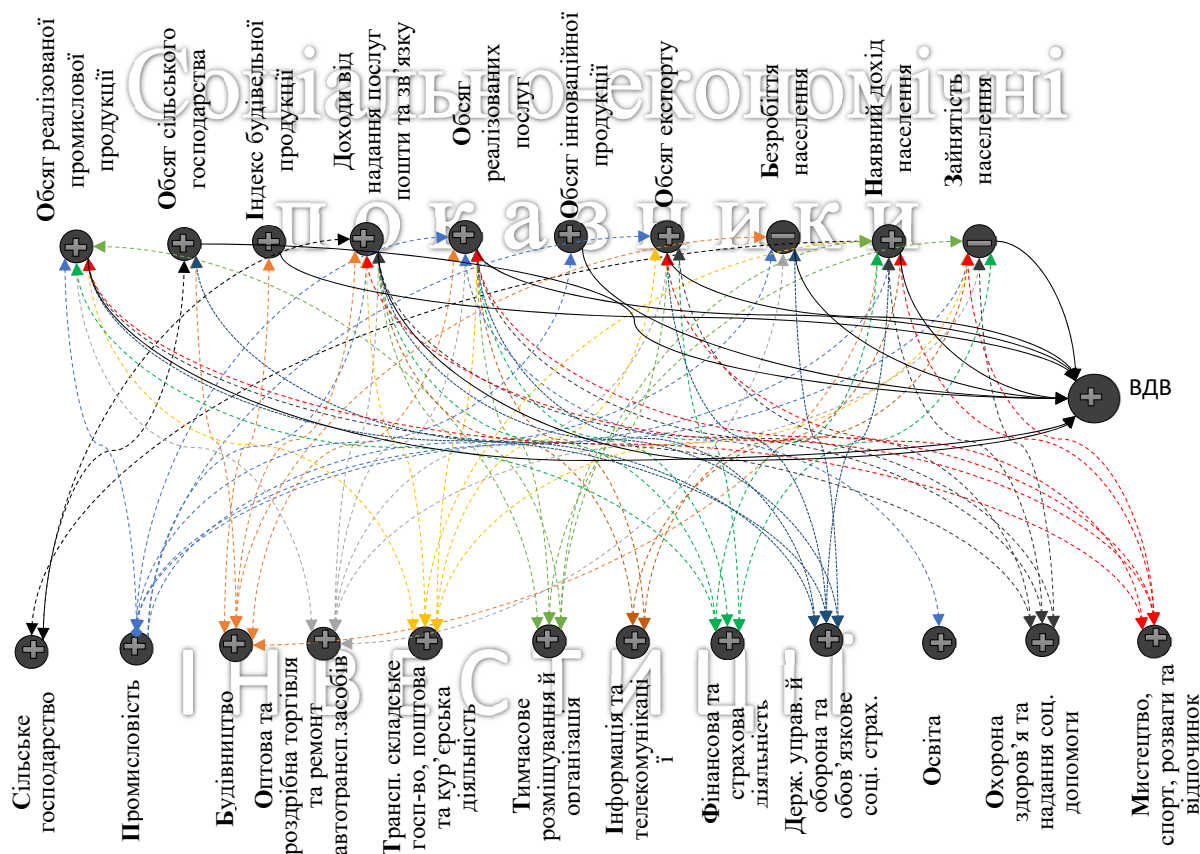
Соціально-економічні
показники

Обсяг реалізованої промислової продукції
Обсяг сільського господарства
Індекс будівельної продукції
Доходи від надання послуг пошти та зв'язку
Обсяг реалізованих послуг
Обсяг інноваційної продукції
Обсяг експорту
Безробіття населення
Наявний дохід населення
Зайнятість населення

ВДВ

інвестиції

Сільське господарство
Промисловість
Будівництво
Оптова та роздрібна торгівля та ремонт автотрансп.засобів
Трансп. складське госп-во, поштова та кур'єрська діяльність
Тимчасове розміщування й організація
Інформація та телекомунікації
Фінансова та страхова діяльність
Держ. управ. й оборона та обов'язкове соці. страх.
Освіта
Охорона здоров'я та надання соц. допомоги
Мистецтво, спорт, розваги та відпочинок